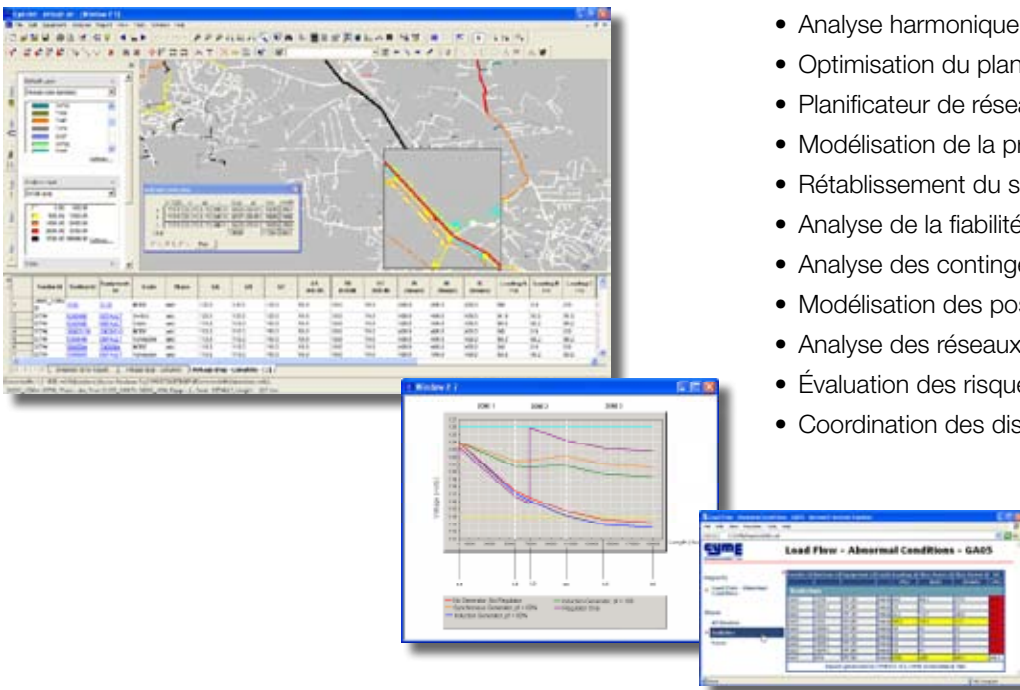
• Analyse harmonique
• Optimisation du plan
• Planificateur de rése
• Modélisation de la pr
• Rétablissement du s
• Analyse de la fiabilité
• Analyse des conting
• Modélisation des pos
• Analyse des réseaux
• Évaluation des risque
• Coordination des dis

Window # 1

ZONE 1 ZONE 2 ZONE 3

Voltage (volts)

Length (feet)

No Generator, No Regulation
Synchronous Generator, pf = 100%
Induction Generator, pf = 90%
Induction Generator, pf = 100%
Regulator Only

CYME

Load Flow - Abnormal Conditions - GA05

Reports
Load Flow - Abnormal Conditions

Views
All Sections
Feeder
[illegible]